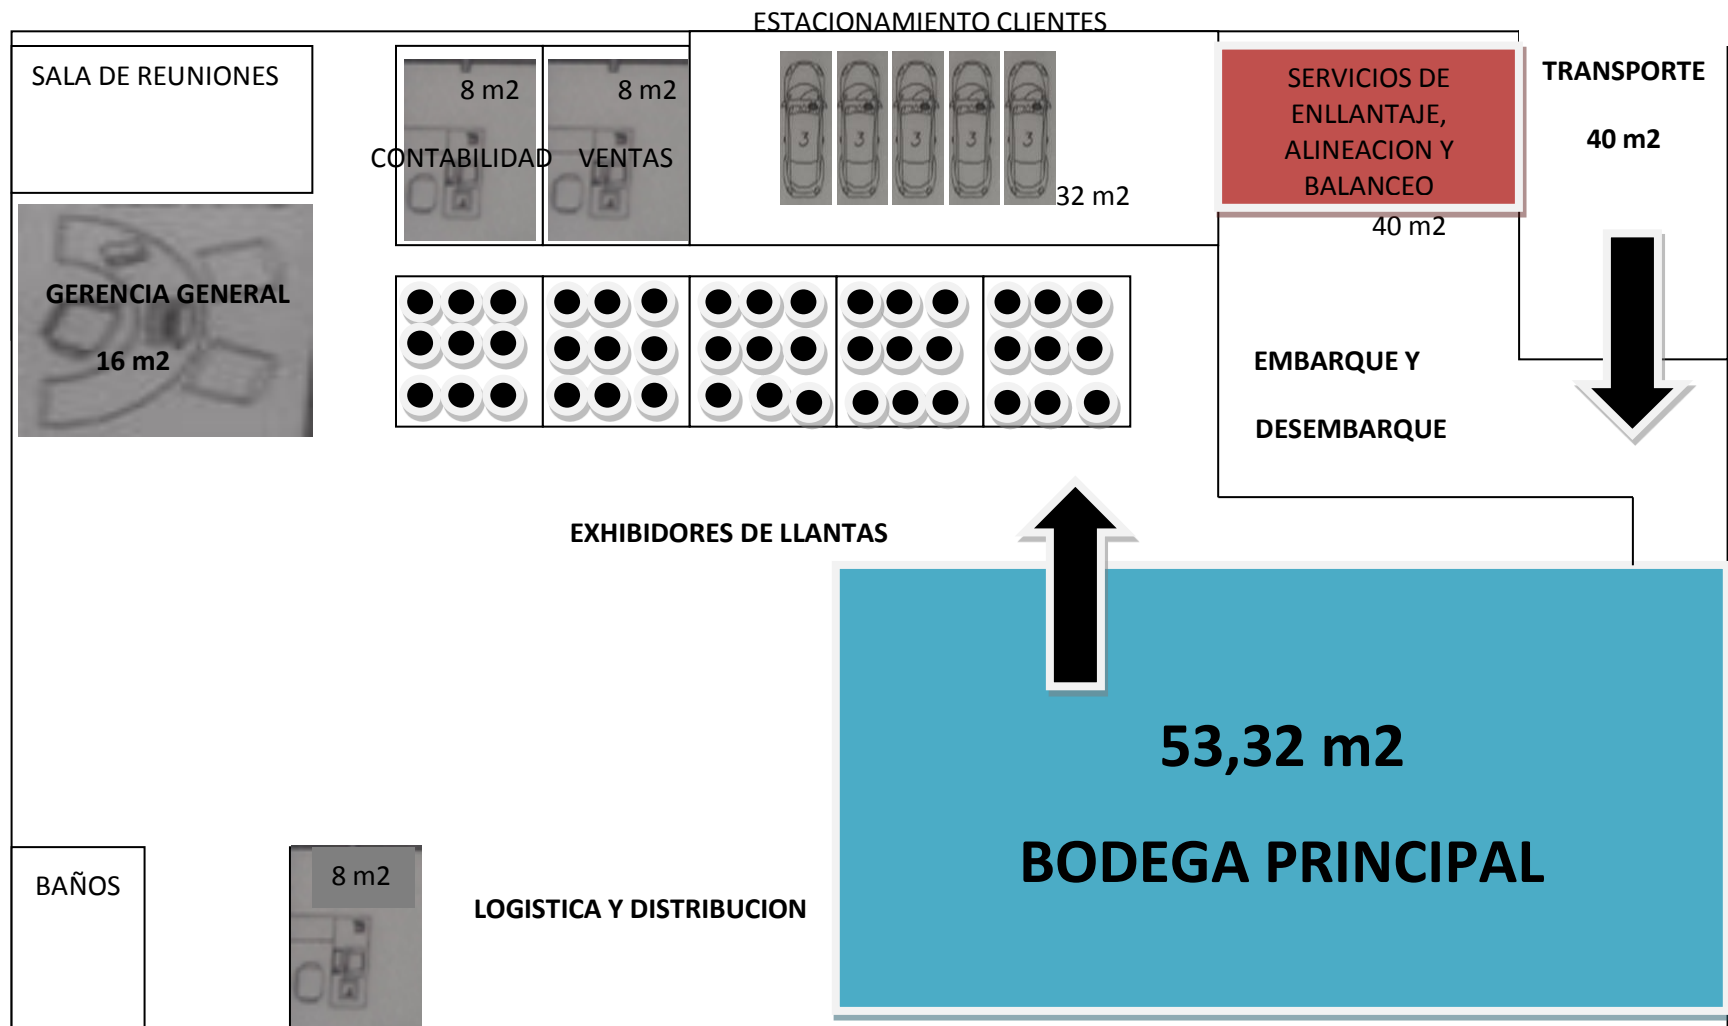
ESTACIONAMIENTO CLIENTES

SALA DE REUNIONES

8 m2

8 m2

CONTABILIDAD

VENTAS

3 3 3 3 3

32 m2

SERVICIOS DE ENLLANTAJE, ALINEACION Y BALANCEO

40 m2

TRANSPORTE

40 m2

GERENCIA GENERAL

16 m2

EMBARQUE Y

DESEMBARQUE

EXHIBIDORES DE LLANTAS

53,32 m2

BODEGA PRINCIPAL

BAÑOS

8 m2

LOGISTICA Y DISTRIBUCION